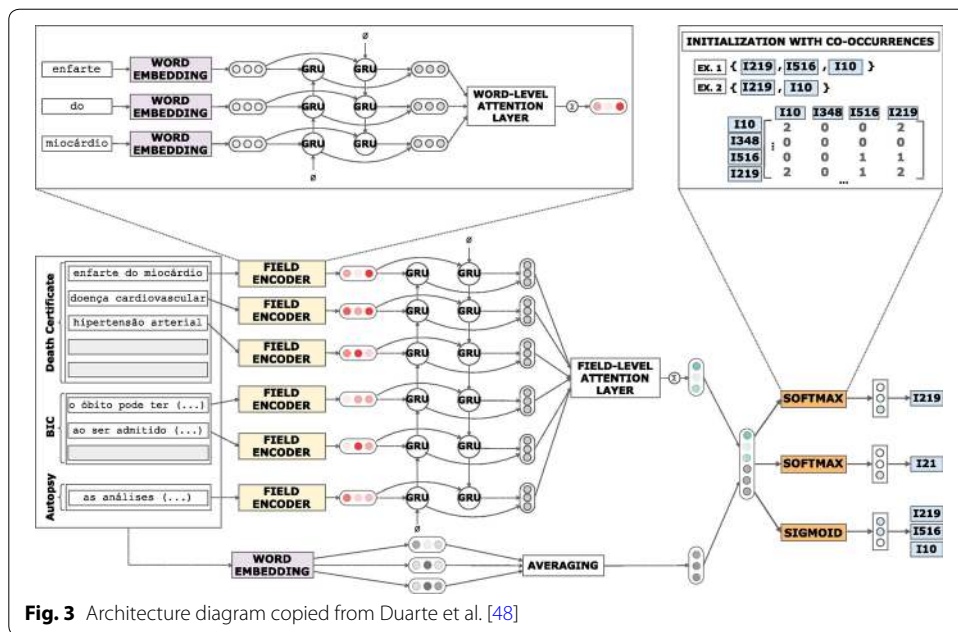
enfarte
WORD EMBEDDING
do
WORD EMBEDDING
miocárdio
WORD EMBEDDING
Ø
GRU
GRU
GRU
GRU
GRU
GRU
Ø
WORD-LEVEL ATTENTION LAYER
Σ

INITIALIZATION WITH CO-OCCURRENCES
EX. 1 { I219 , I516 , I10 }
EX. 2 { I219 , I10 }

| | I10 | I348 | I516 | I219 |
|---|---|---|---|---|
| I10 | 2 | 0 | 0 | 2 |
| I348 | 0 | 0 | 0 | 0 |
| I516 | 0 | 0 | 1 | 1 |
| I219 | 2 | 0 | 1 | 2 |

...

Death Certificate
enfarte do miocárdio
doença cardiovascular
hipertensão arterial
BIC
o óbito pode ter (...)
ao ser admitido (...)
Autopsy
as análises (...)
FIELD ENCODER
FIELD ENCODER
FIELD ENCODER
FIELD ENCODER
FIELD ENCODER
FIELD ENCODER
Ø
GRU
GRU
GRU
GRU
GRU
GRU
GRU
GRU
GRU
GRU
GRU
GRU
Ø
FIELD-LEVEL ATTENTION LAYER
Σ
WORD EMBEDDING
AVERAGING
SOFTMAX
I219
SOFTMAX
I21
SIGMOID
I219
I516
I10

Fig. 3 Architecture diagram copied from Duarte et al. [48]